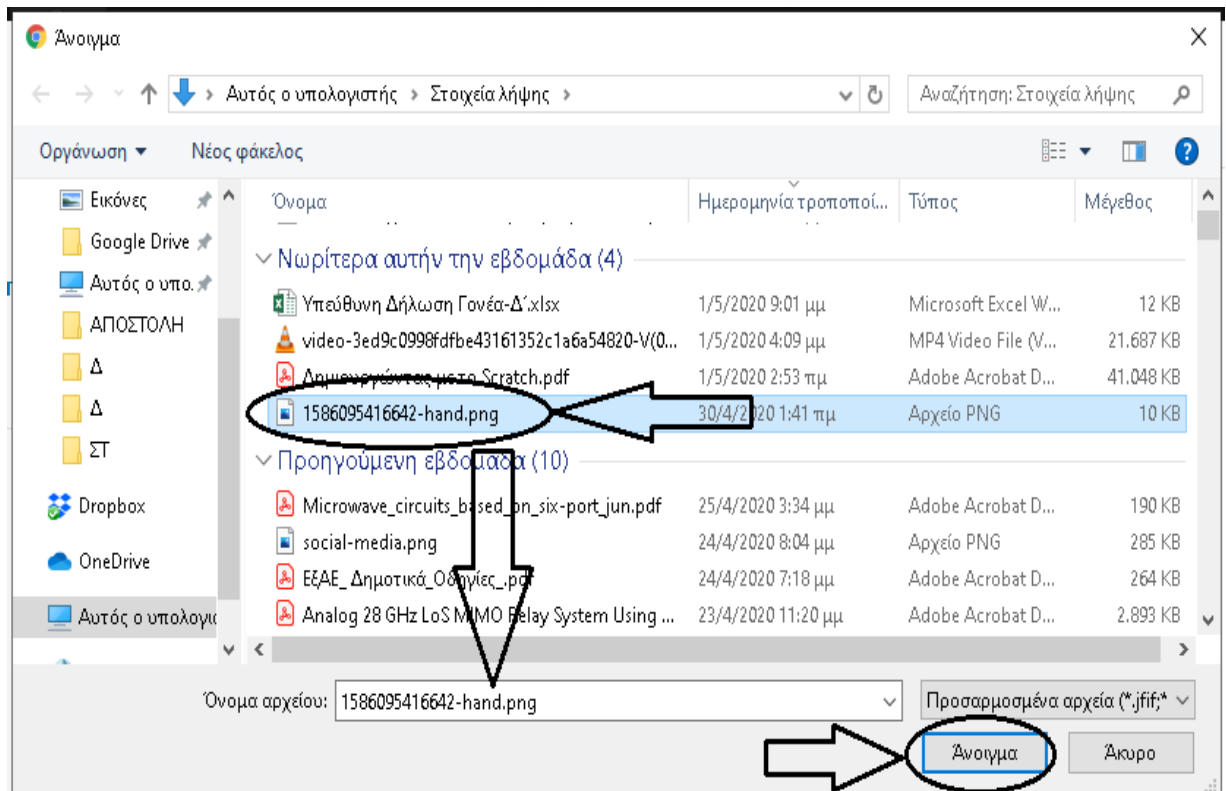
Άνοιγμα

Αυτός ο υπολογιστής › Στοιχεία λήψης ›

Αναζήτηση: Στοιχεία λήψης

Οργάνωση ▾ Νέος φάκελος

Εικόνες
Google Drive
Αυτός ο υπο.
ΑΠΟΣΤΟΛΗ
Δ
Δ
ΣΤ
Dropbox
OneDrive
Αυτός ο υπολογι

| Όνομα | Ημερομηνία τροποποί... | Τύπος | Μέγεθος |
|---|---|---|---|
| Νωρίτερα αυτήν την εβδομάδα (4) | | | |
| Υπεύθυνη Δήλωση Γονέα-Δ΄.xlsx | 1/5/2020 9:01 μμ | Microsoft Excel W... | 12 KB |
| video-3ed9c0998fdfbe43161352c1a6a54820-V(0... | 1/5/2020 4:09 μμ | MP4 Video File (V... | 21.687 KB |
| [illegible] Scratch.pdf | 1/5/2020 2:53 πμ | Adobe Acrobat D... | 41.048 KB |
| 1586095416642-hand.png | 30/4/2020 1:41 πμ | Αρχείο PNG | 10 KB |
| Προηγούμενη εβδομάδα (10) | | | |
| Microwave_circuits_based_on_six-port_jun.pdf | 25/4/2020 3:34 μμ | Adobe Acrobat D... | 190 KB |
| social-media.png | 24/4/2020 8:04 μμ | Αρχείο PNG | 285 KB |
| ΕξΑΕ_ Δημοτικά_Οδηγίες_.pdf | 24/4/2020 7:18 μμ | Adobe Acrobat D... | 264 KB |
| Analog 28 GHz LoS MIMO Relay System Using ... | 23/4/2020 11:20 μμ | Adobe Acrobat D... | 2.893 KB |

Όνομα αρχείου: 1586095416642-hand.png

Προσαρμοσμένα αρχεία (*.jfif;*

Άνοιγμα

Άκυρο